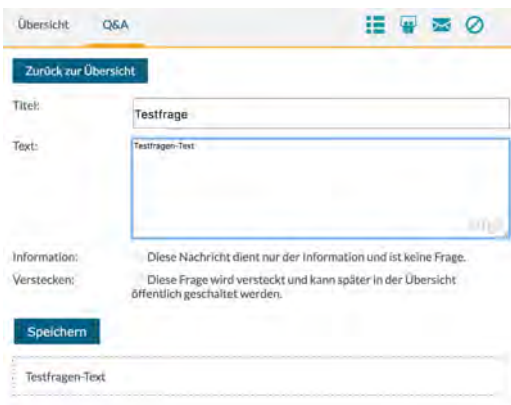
Übersicht Q&A

Zurück zur Übersicht

Titel: Testfrage

Text: Testfragen-Text

Information: Diese Nachricht dient nur der Information und ist keine Frage.

Verstecken: Diese Frage wird versteckt und kann später in der Übersicht öffentlich geschaltet werden.

Speichern

Testfragen-Text